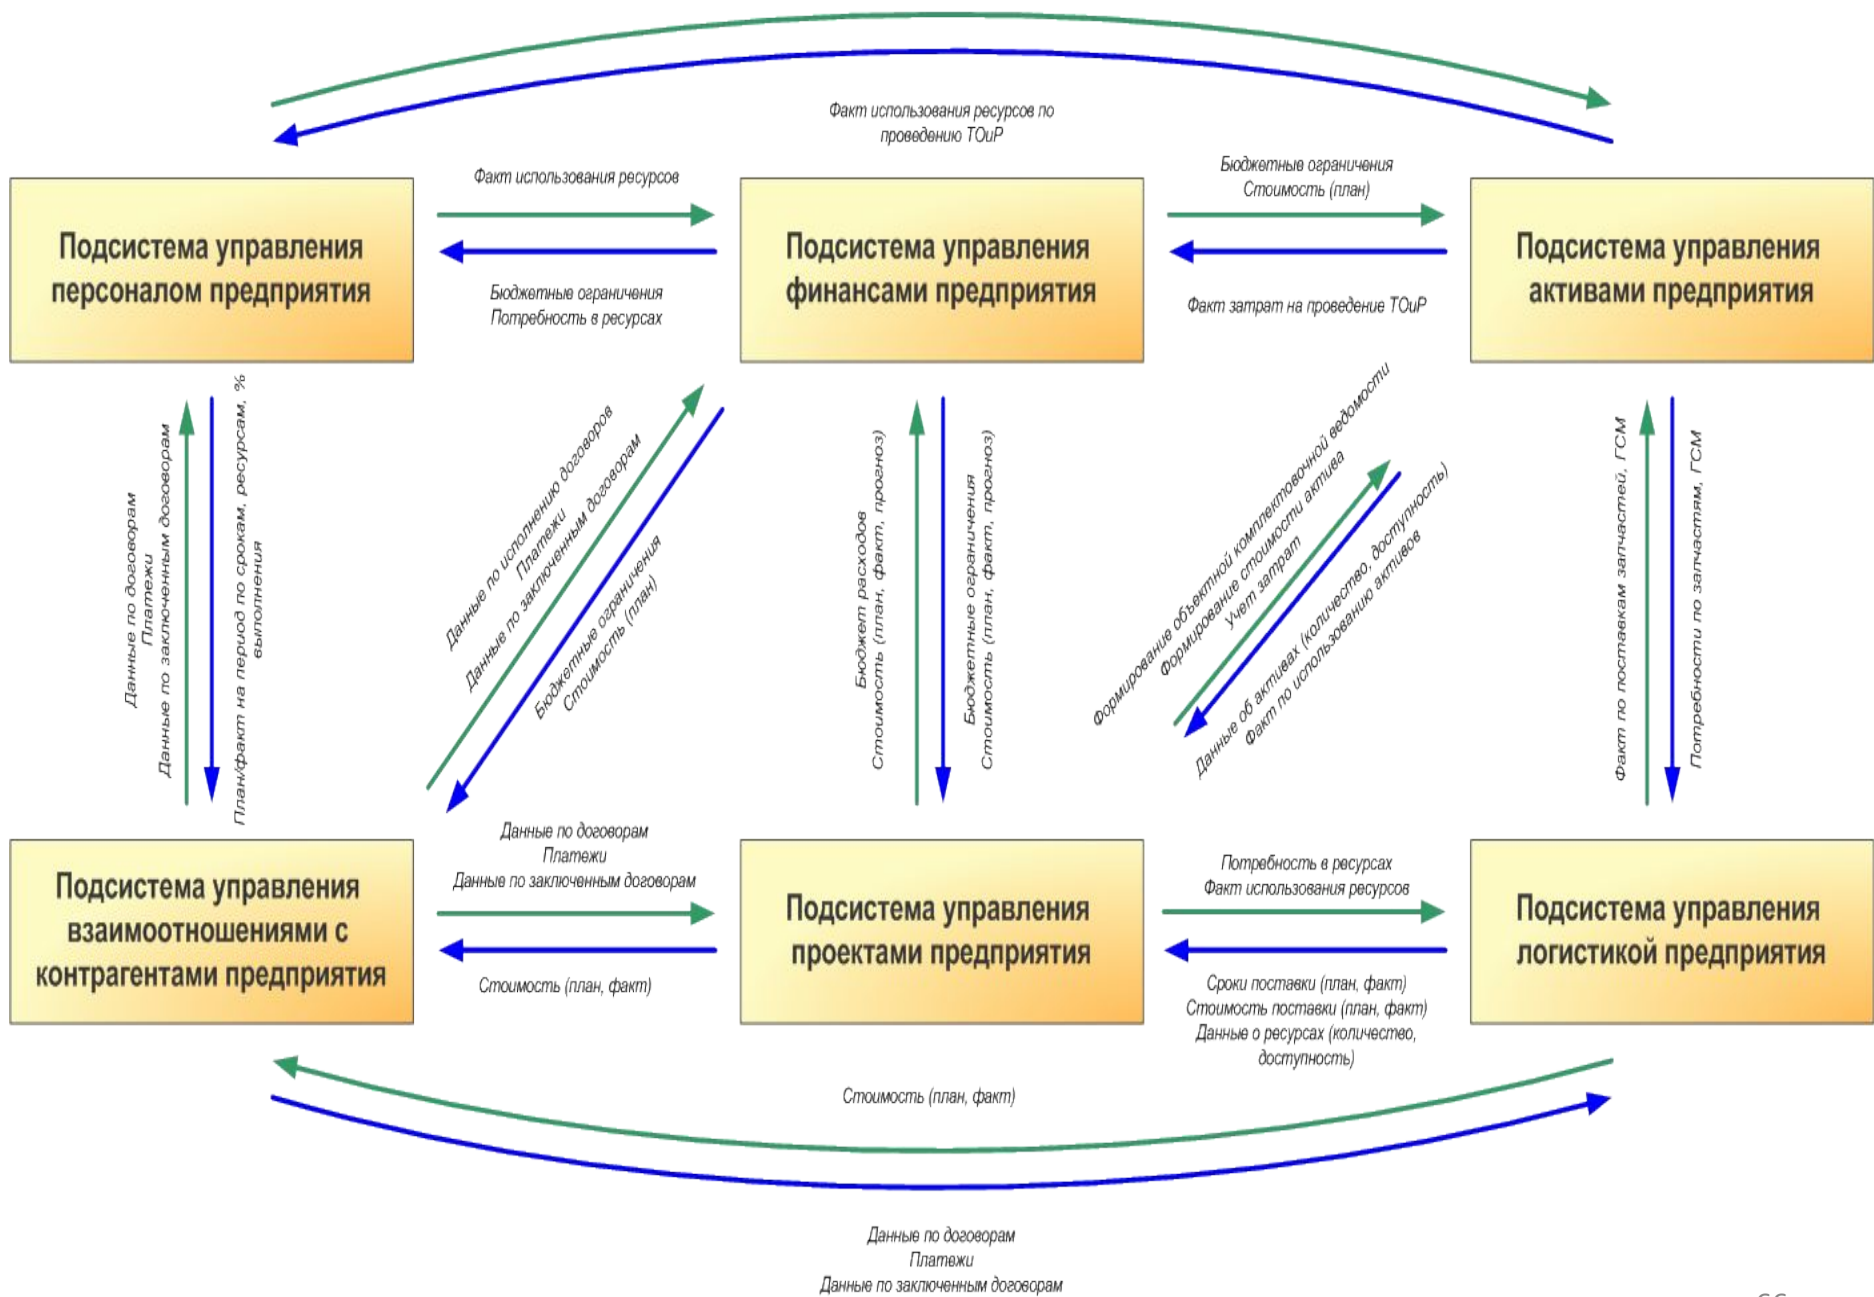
Факт использования ресурсов по проведению TOuP

Факт использования ресурсов

Бюджетные ограничения
Стоимость (план)

Подсистема управления персоналом предприятия

Подсистема управления финансами предприятия

Подсистема управления активами предприятия

Бюджетные ограничения
Потребность в ресурсах

Факт затрат на проведение TOuP

Данные по договорам
Платежи
Данные по заключенным договорам

План/факт на период по срокам, ресурсам, % выполнения

Данные по исполнению договоров
Платежи
Данные по заключенным договорам

Бюджетные ограничения
Стоимость (план)

Бюджет расходов
Стоимость (план, факт, прогноз)

Бюджетные ограничения
Стоимость (план, факт, прогноз)

Формирование объектной комплектовочной ведомости
Формирование стоимости актива
Учет затрат

Данные об активах (количество, доступность)
Факт по использованию активов

Факт по поставкам запчастей, ГСМ

Потребности по запчастям, ГСМ

Данные по договорам
Платежи
Данные по заключенным договорам

Потребность в ресурсах
Факт использования ресурсов

Подсистема управления взаимоотношениями с контрагентами предприятия

Подсистема управления проектами предприятия

Подсистема управления логистикой предприятия

Стоимость (план, факт)

Сроки поставки (план, факт)
Стоимость поставки (план, факт)
Данные о ресурсах (количество, доступность)

Стоимость (план, факт)

Данные по договорам
Платежи
Данные по заключенным договорам